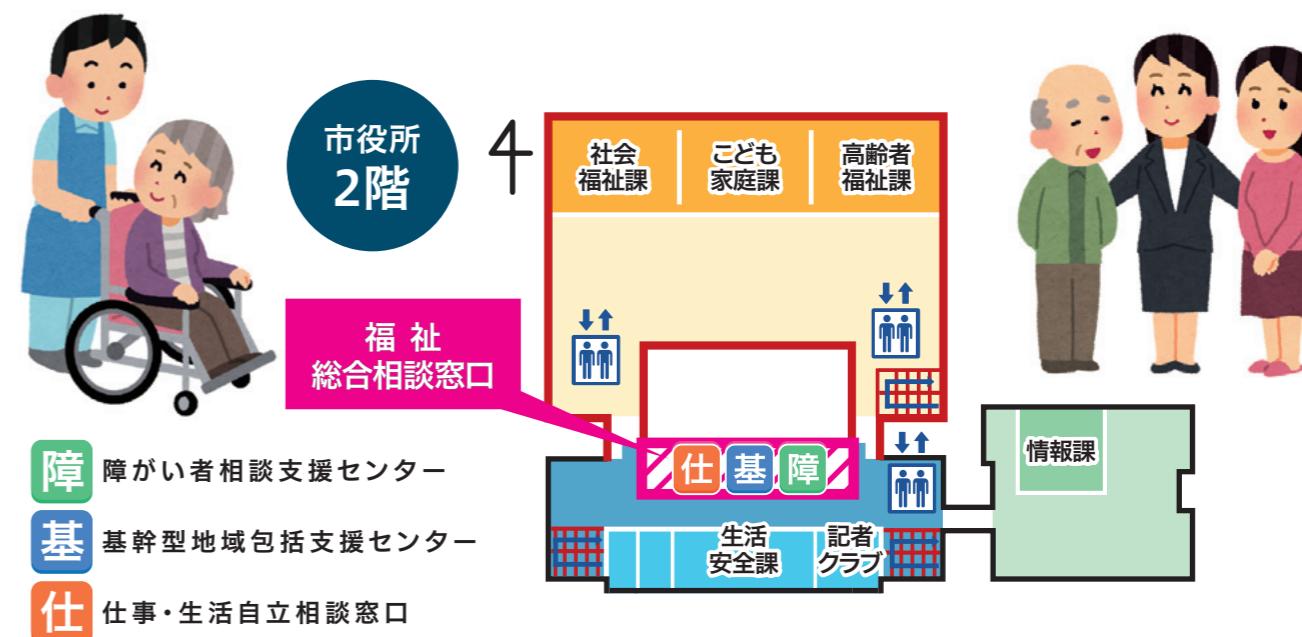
市役所
2階

社会
福祉課

こども
家庭課

高齢者
福祉課

福祉
総合相談窓口

仕 基 障

情報課

生活
安全課

記者
クラブ

障 障がい者相談支援センター

基 基幹型地域包括支援センター

仕 仕事・生活自立相談窓口